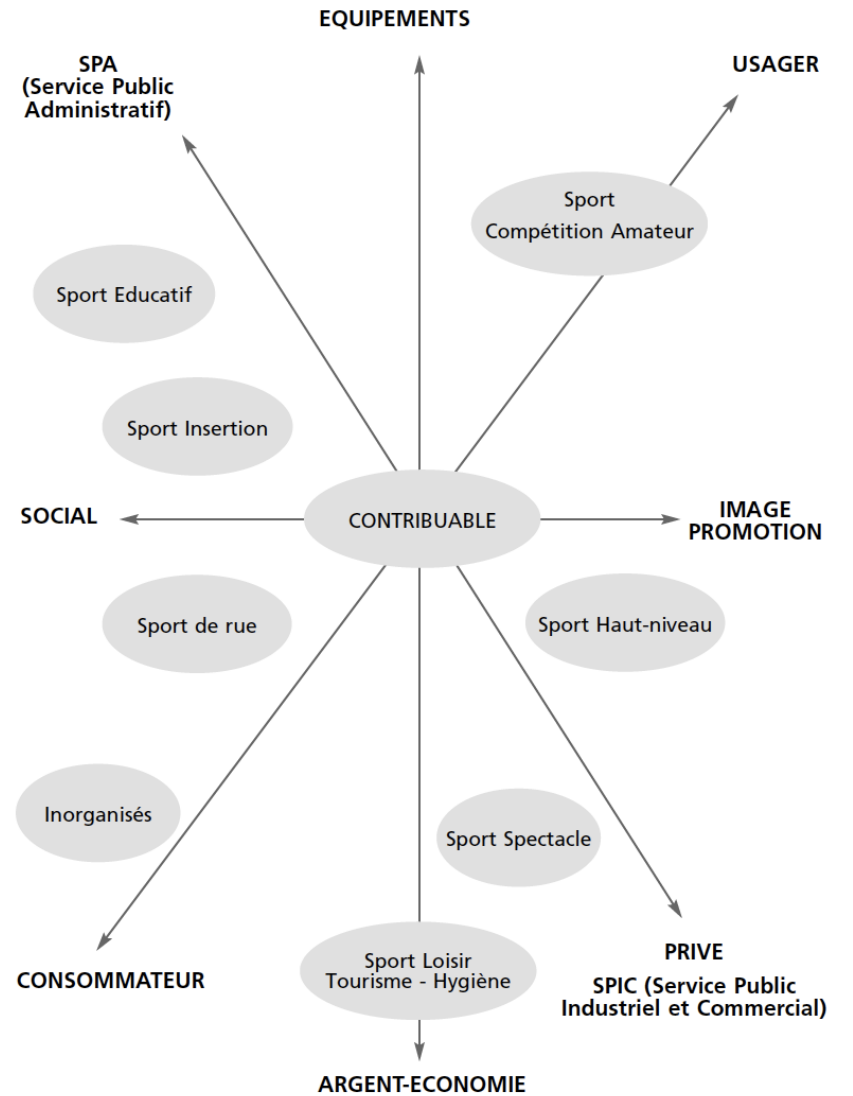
EQUIPEMENTS

SPA
(Service Public
Administratif)

USAGER

Sport
Compétition Amateur

Sport Educatif

Sport Insertion

SOCIAL

CONTRIBUABLE

IMAGE
PROMOTION

Sport de rue

Sport Haut-niveau

Inorganisés

Sport Spectacle

PRIVE
SPIC (Service Public
Industriel et Commercial)

CONSOMMATEUR

Sport Loisir
Tourisme - Hygiène

ARGENT-ECONOMIE